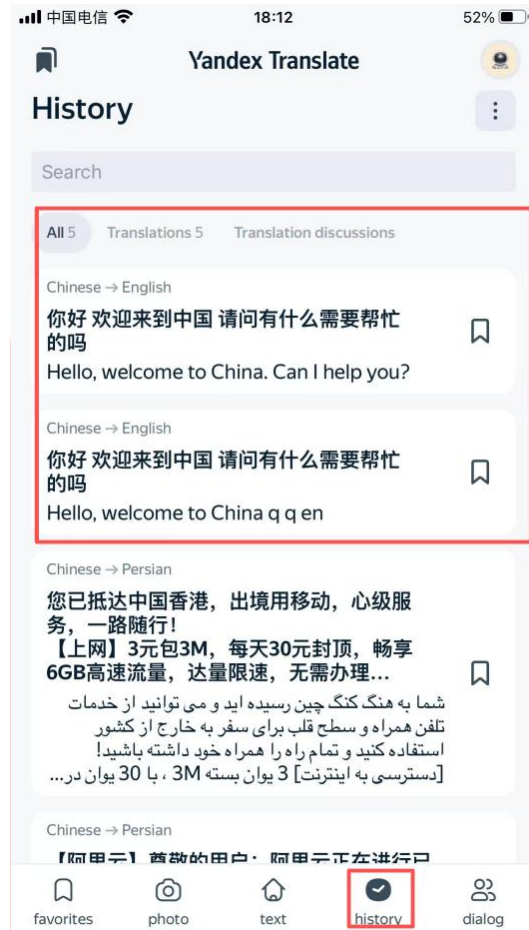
中国电信 18:12 52%

Yandex Translate

History

Search

All 5 Translations 5 Translation discussions

Chinese → English
你好 欢迎来到中国 请问有什么需要帮忙的吗
Hello, welcome to China. Can I help you?

Chinese → English
你好 欢迎来到中国 请问有什么需要帮忙的吗
Hello, welcome to China q q en

Chinese → Persian
您已抵达中国香港，出境用移动，心级服务，一路随行！
【上网】3元包3M，每天30元封顶，畅享6GB高速流量，达量限速，无需办理...
شما به هنگ کنگ چین رسیده اید و می توانید از خدمات تلفن همراه و سطح قلب برای سفر به خارج از کشور استفاده کنید و تمام راه را همراه خود داشته باشید! [دسترسی به اینترنت] 3 یوان بسته 3M ، با 30 یوان در...

Chinese → Persian
【阿里云】尊敬的用户：阿里云正在进行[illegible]

favorites photo text history dialog